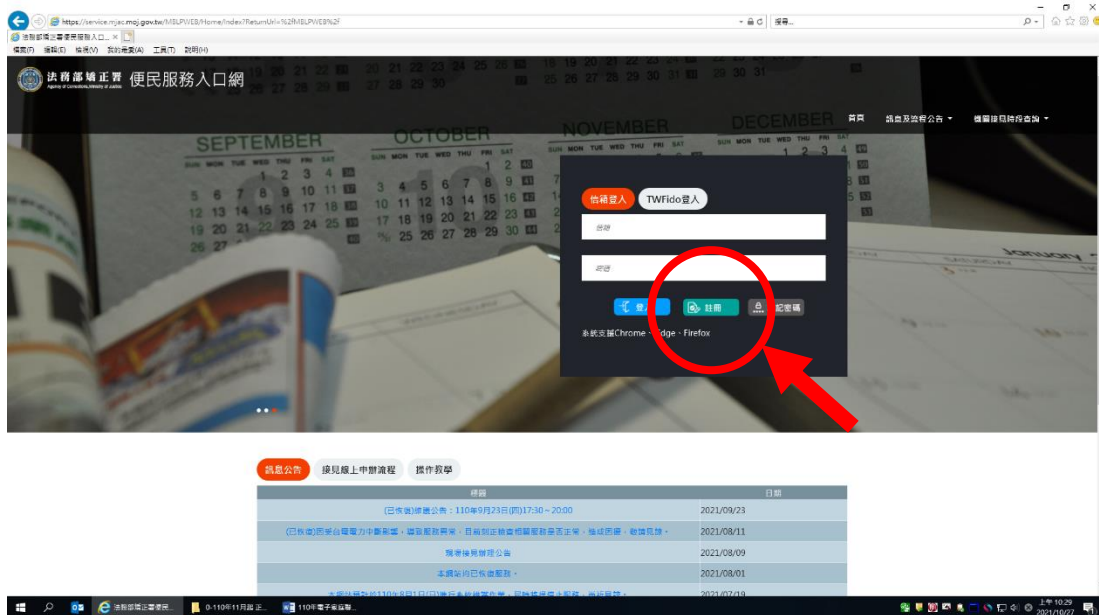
https://service.mjac.moj.gov.tw/MSLPWEB/Home/Index?ReturnUrl=%2fMSLPWEB%2f

搜尋...

法務部矯正署便民服務入口... ×

檔案(F) 編輯(E) 檢視(V) 我的最愛(A) 工具(T) 說明(H)

法務部矯正署 Agency of Corrections, Ministry of Justice 便民服務入口網

首頁 訊息及流程公告 ▾ 機關接見時段查詢 ▾

帳號登入 TWFido登入

帳號

密碼

登入 註冊 忘記密碼

系統支援Chrome、Edge、Firefox

訊息公告 接見線上申辦流程 操作教學

| 標題 | 日期 |
|---|---|
| (已恢復)維護公告：110年9月23日(四)17:30～20:00 | 2021/09/23 |
| (已恢復)因受台電電力中斷影響，造成服務異常，目前到正檢查相關服務是否正常，造成困擾，敬請見諒。 | 2021/08/11 |
| 獨港接見辦理公告 | 2021/08/09 |
| 本網站均已恢復服務。 | 2021/08/01 |
| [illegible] | 2021/07/19 |

法務部矯正署便民... 0-110年11月起 正... 110年電子家庭... 上午 10:29 2021/10/27